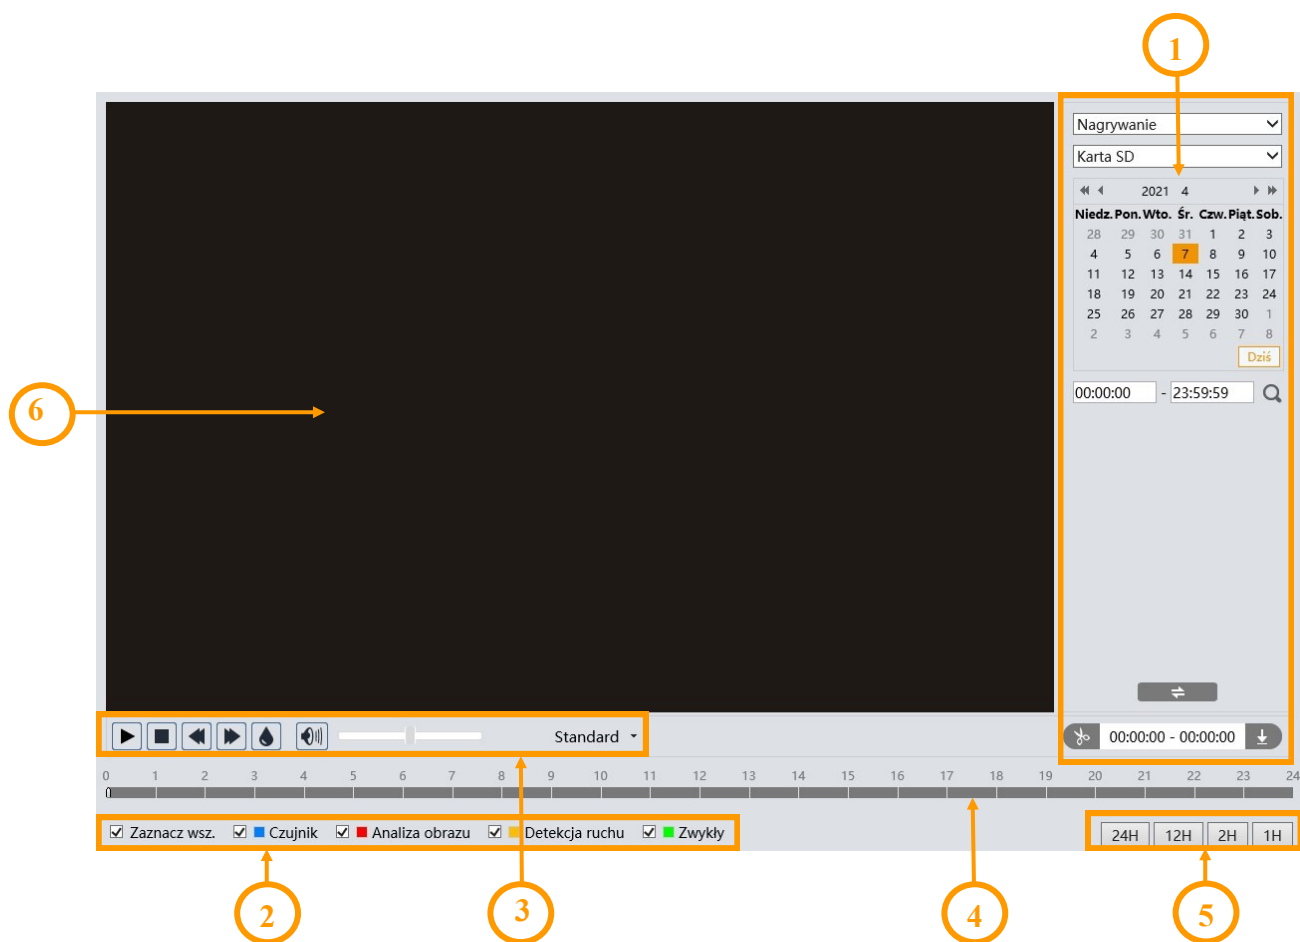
1

Nagrywanie
Karta SD

2021 4

| Niedz. | Pon. | Wto. | Śr. | Czw. | Piąt. | Sob. |
|---|---|---|---|---|---|---|
| 28 | 29 | 30 | 31 | 1 | 2 | 3 |
| 4 | 5 | 6 | 7 | 8 | 9 | 10 |
| 11 | 12 | 13 | 14 | 15 | 16 | 17 |
| 18 | 19 | 20 | 21 | 22 | 23 | 24 |
| 25 | 26 | 27 | 28 | 29 | 30 | 1 |
| 2 | 3 | 4 | 5 | 6 | 7 | 8 |

Dziś

00:00:00 - 23:59:59

6

Standard

00:00:00 - 00:00:00

0 1 2 3 4 5 6 7 8 9 10 11 12 13 14 15 16 17 18 19 20 21 22 23 24

Zaznacz wsz. Czujnik Analiza obrazu Detekcja ruchu Zwykły

24H 12H 2H 1H

2 3 4 5